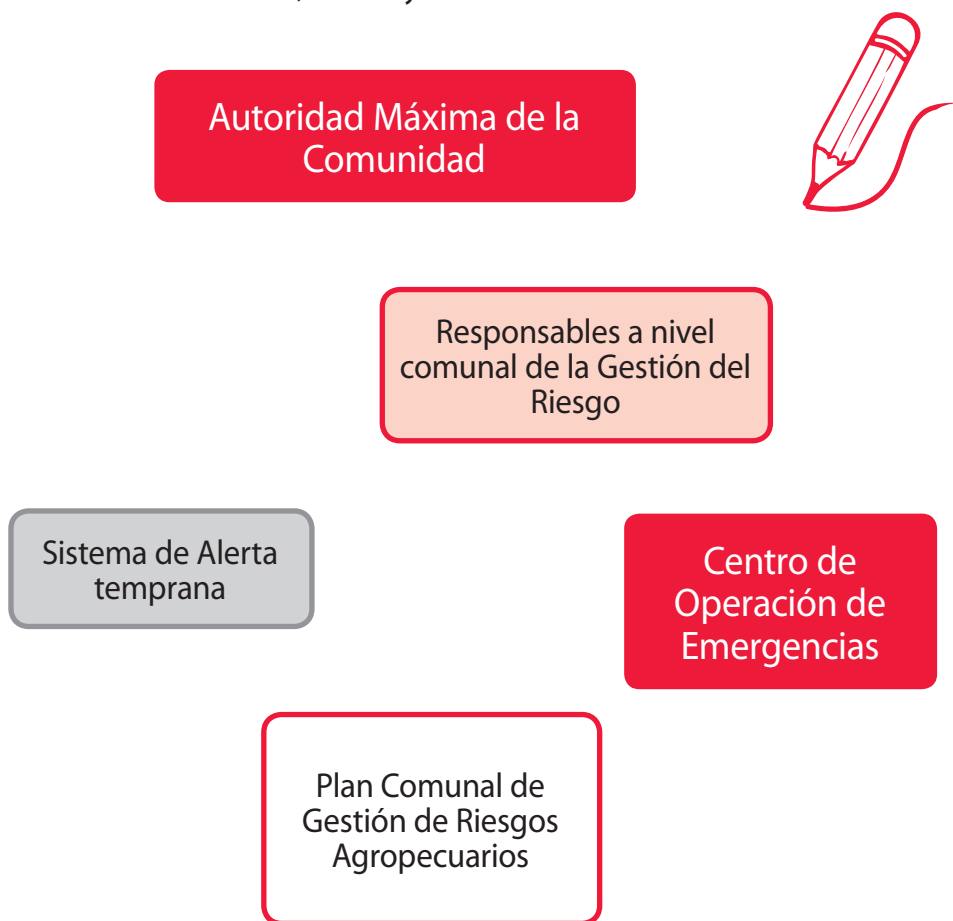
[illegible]

Autoridad Máxima de la Comunidad

Responsables a nivel comunal de la Gestión del Riesgo

Sistema de Alerta temprana

Centro de Operación de Emergencias

Plan Comunal de Gestión de Riesgos Agropecuarios